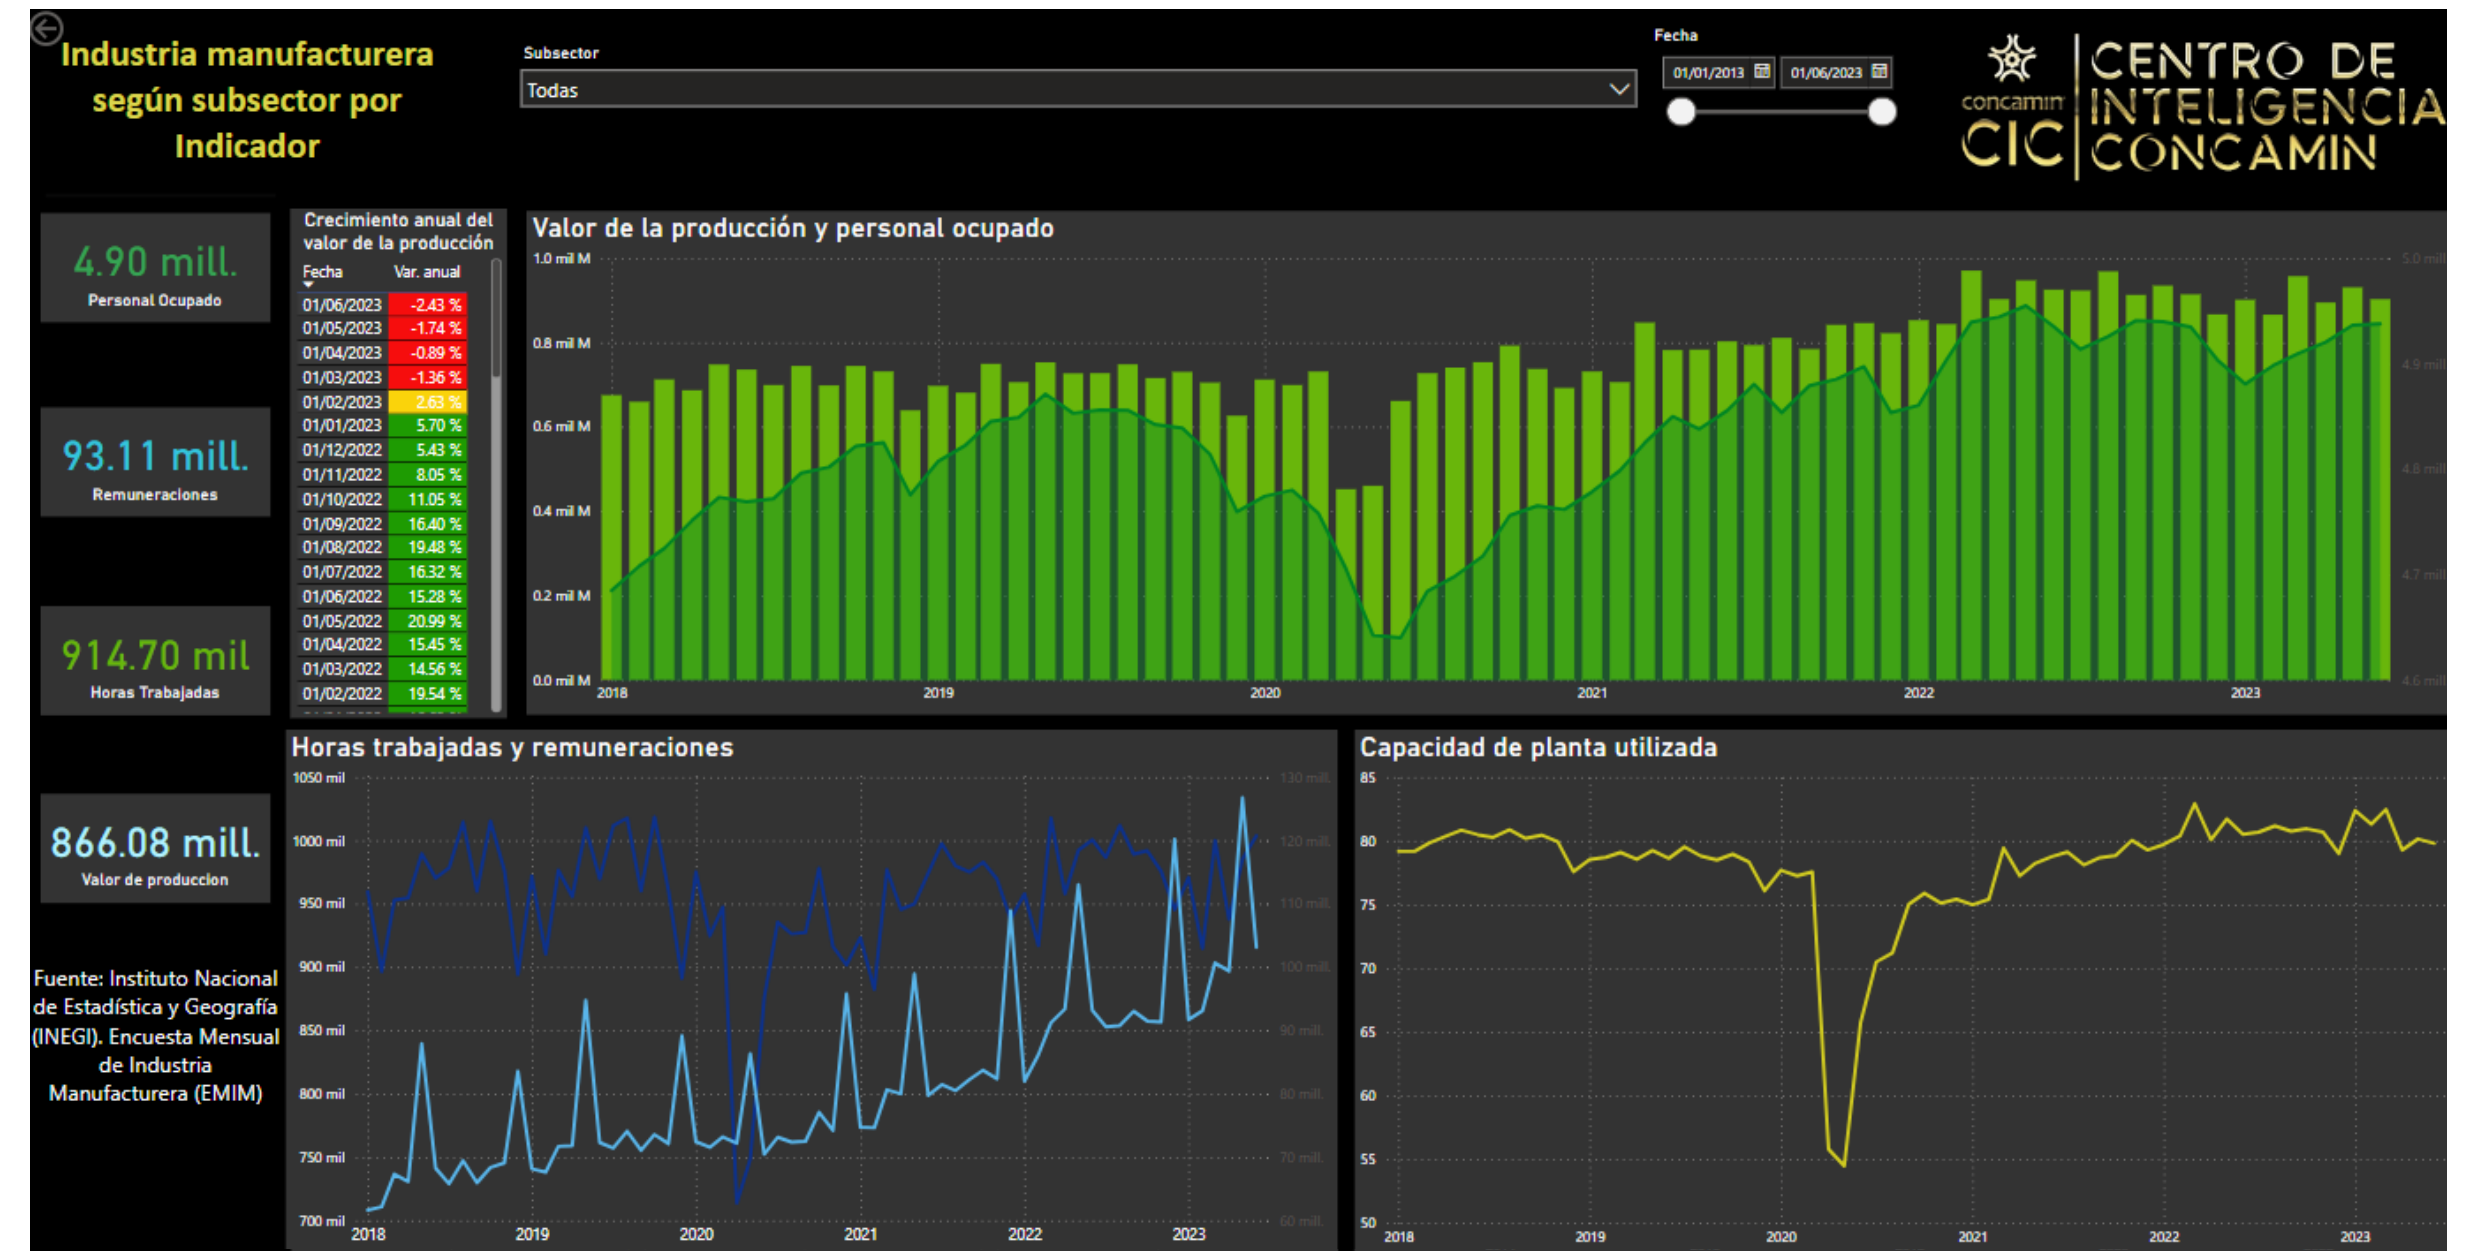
Industria manufacturera según subsector por Indicador

Subsector
Todas

Fecha
01/01/2013
01/06/2023

concamin
CIC
CENTRO DE INTELIGENCIA CONCAMIN

4.90 mill.
Personal Ocupado

93.11 mill.
Remuneraciones

914.70 mil
Horas Trabajadas

866.08 mill.
Valor de produccion

Fuente: Instituto Nacional de Estadística y Geografía (INEGI). Encuesta Mensual de Industria Manufacturera (EMIM)

Crecimiento anual del valor de la producción

| Fecha | Var. anual |
|---|---|
| 01/06/2023 | -2.43 % |
| 01/05/2023 | -1.74 % |
| 01/04/2023 | -0.89 % |
| 01/03/2023 | -1.36 % |
| 01/02/2023 | 2.63 % |
| 01/01/2023 | 5.70 % |
| 01/12/2022 | 5.43 % |
| 01/11/2022 | 8.05 % |
| 01/10/2022 | 11.05 % |
| 01/09/2022 | 16.40 % |
| 01/08/2022 | 19.48 % |
| 01/07/2022 | 16.32 % |
| 01/06/2022 | 15.28 % |
| 01/05/2022 | 20.99 % |
| 01/04/2022 | 15.45 % |
| 01/03/2022 | 14.56 % |
| 01/02/2022 | 19.54 % |

Valor de la producción y personal ocupado
1.0 mil M
0.8 mil M
0.6 mil M
0.4 mil M
0.2 mil M
0.0 mil M
5.0 mill.
4.9 mill.
4.8 mill.
4.7 mill.
4.6 mill.
2018
2019
2020
2021
2022
2023

Horas trabajadas y remuneraciones
1050 mil
1000 mil
950 mil
900 mil
850 mil
800 mil
750 mil
700 mil
130 mill.
120 mill.
110 mill.
100 mill.
90 mill.
80 mill.
70 mill.
60 mill.
2018
2019
2020
2021
2022
2023

Capacidad de planta utilizada
85
80
75
70
65
60
55
50
2018
2019
2020
2021
2022
2023